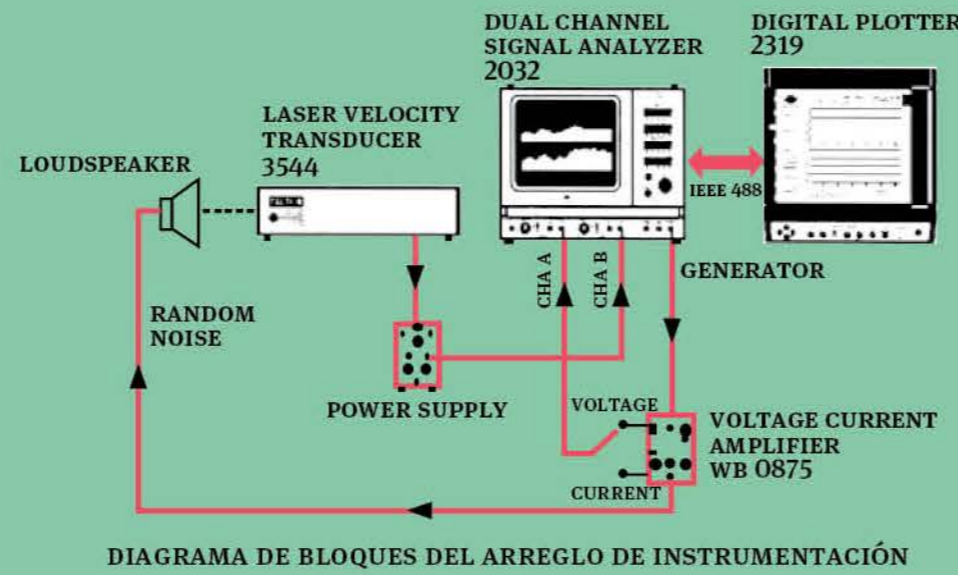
DUAL CHANNEL SIGNAL ANALYZER 2032

DIGITAL PLOTTER 2319

LASER VELOCITY TRANSDUCER 3544

LOUDSPEAKER

IEEE 488

CHA A

CHA B

GENERATOR

RANDOM NOISE

POWER SUPPLY

VOLTAGE

VOLTAGE CURRENT AMPLIFIER WB 0875

CURRENT

DIAGRAMA DE BLOQUES DEL ARREGLO DE INSTRUMENTACIÓN